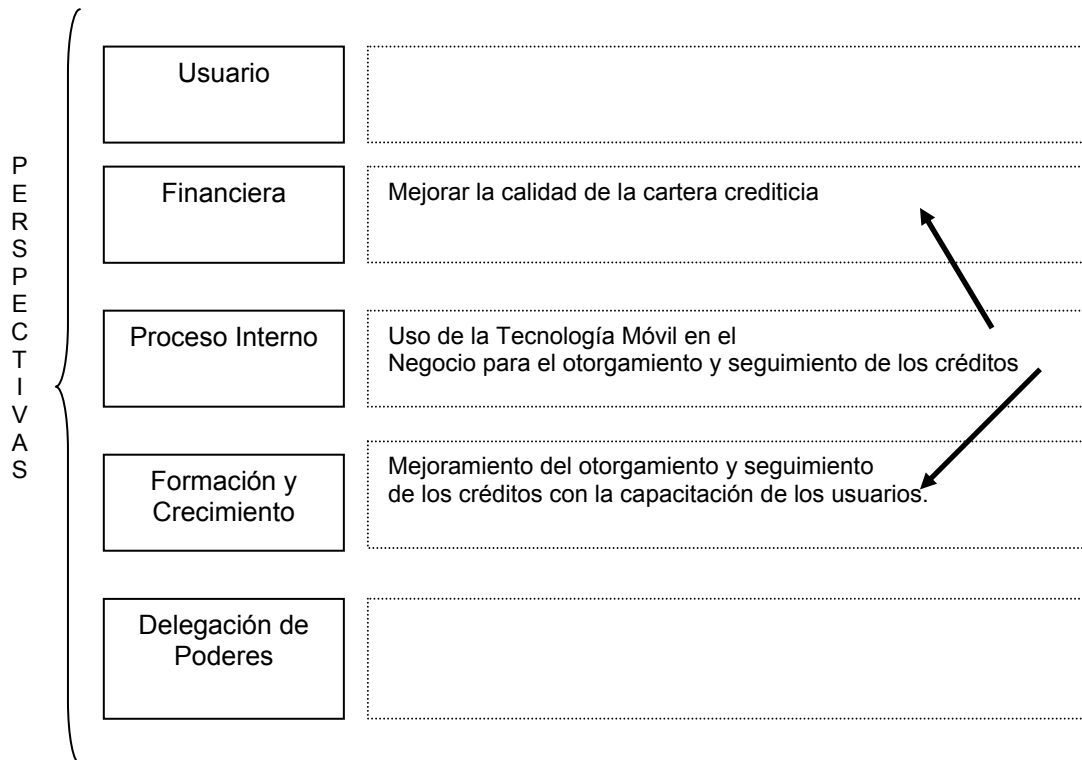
PERSPECTIVAS

Usuario

Financiera

Mejorar la calidad de la cartera crediticia

Proceso Interno

Uso de la Tecnología Móvil en el Negocio para el otorgamiento y seguimiento de los créditos

Formación y Crecimiento

Mejoramiento del otorgamiento y seguimiento de los créditos con la capacitación de los usuarios.

Delegación de Poderes